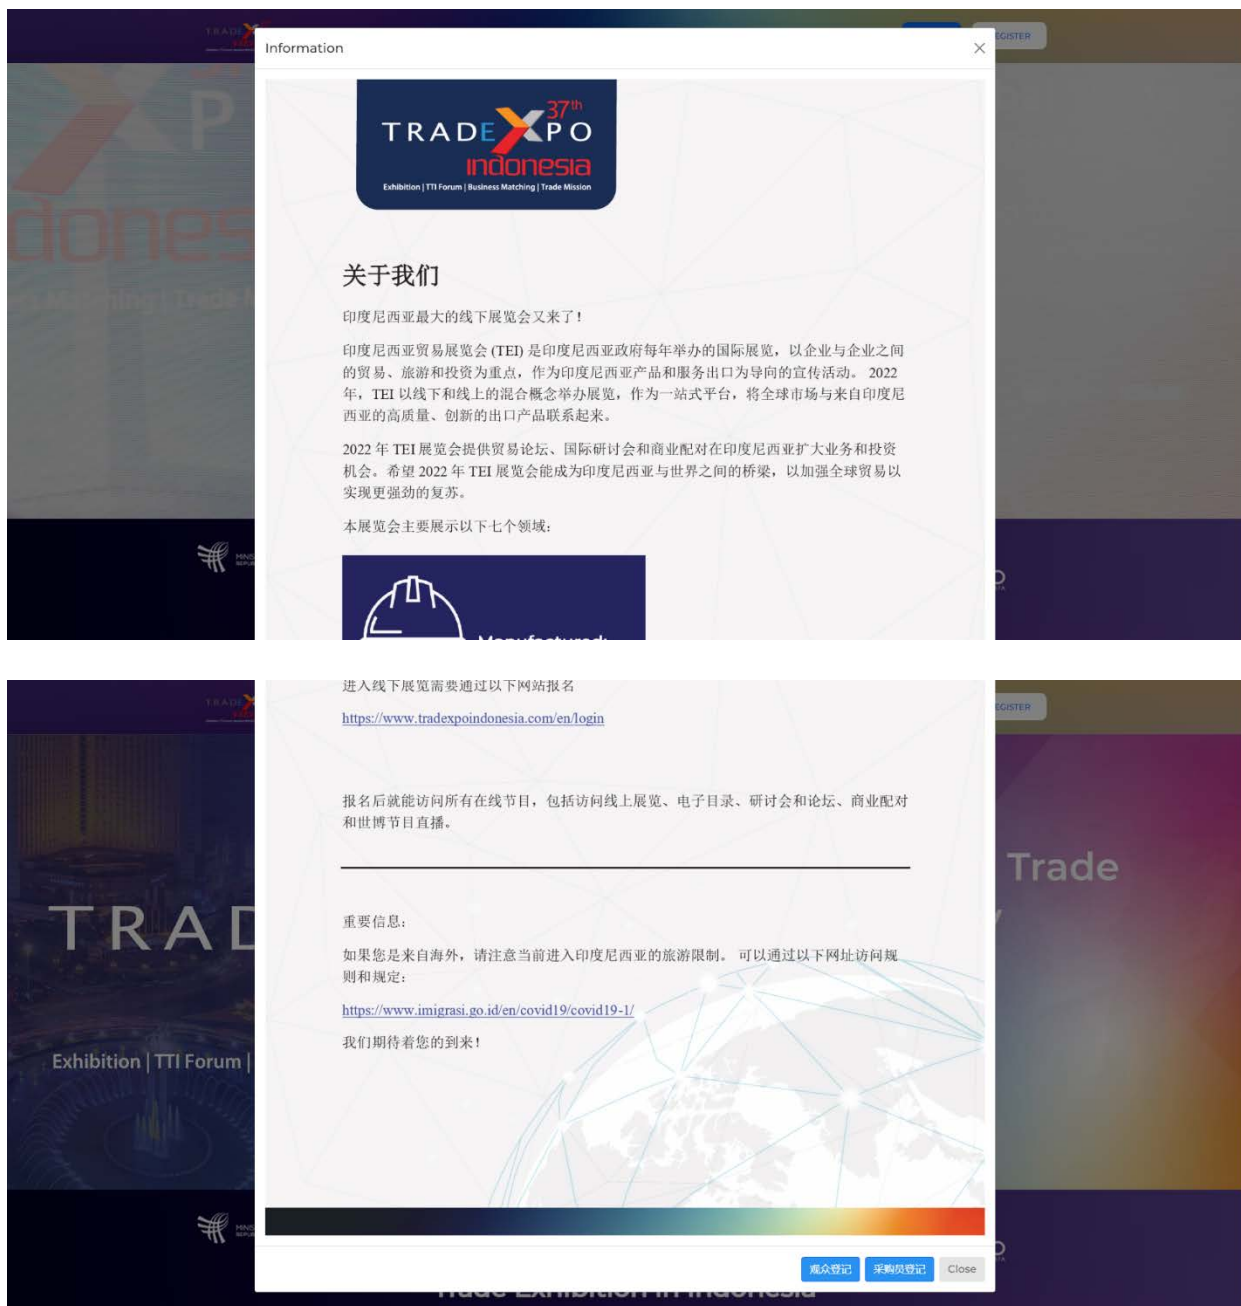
Information

37th
TRADE XPO
indonesia
Exhibition | TTI Forum | Business Matching | Trade Mission

关于我们

印度尼西亚最大的线下展览会又来了！

印度尼西亚贸易展览会 (TEI) 是印度尼西亚政府每年举办的国际展览，以企业与企业之间的贸易、旅游和投资为重点，作为印度尼西亚产品和服务出口为导向的宣传活动。2022 年，TEI 以线下和线上的混合概念举办展览，作为一站式平台，将全球市场与来自印度尼西亚的高质量、创新的出口产品联系起来。

2022 年 TEI 展览会提供贸易论坛、国际研讨会和商业配对在印度尼西亚扩大业务和投资机会。希望 2022 年 TEI 展览会能成为印度尼西亚与世界之间的桥梁，以加强全球贸易以实现更强劲的复苏。

本展览会主要展示以下七个领域：

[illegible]

进入线下展览需要通过以下网站报名

https://www.tradexpoindonesia.com/en/login

报名后就能访问所有在线节目，包括访问线上展览、电子目录、研讨会和论坛、商业配对和世博节目直播。

重要信息：

如果您是来自海外，请注意当前进入印度尼西亚的旅游限制。可以通过以下网址访问规则和规定：

https://www.imigrasi.go.id/en/covid19/covid19-1/

我们期待着您的到来！

观众登记 采购员登记 Close